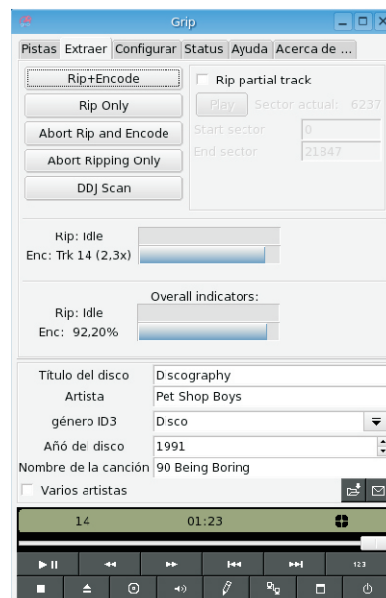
Grip

Pistas Extraer Configurar Status Ayuda Acerca de ...

Rip+Encode
Rip Only
Abort Rip and Encode
Abort Ripping Only
DDJ Scan

Rip partial track
Play Sector actual: 6237
Start sector 0
End sector 21347

Rip: Idle
Enc: Trk 14 (2,3x)

Overall indicators:
Rip: Idle
Enc: 92,20%

Título del disco Discography
Artista Pet Shop Boys
género ID3 Disco
Año del disco 1991
Nombre de la canción 90 Being Boring
Varios artistas

14 01:23

123